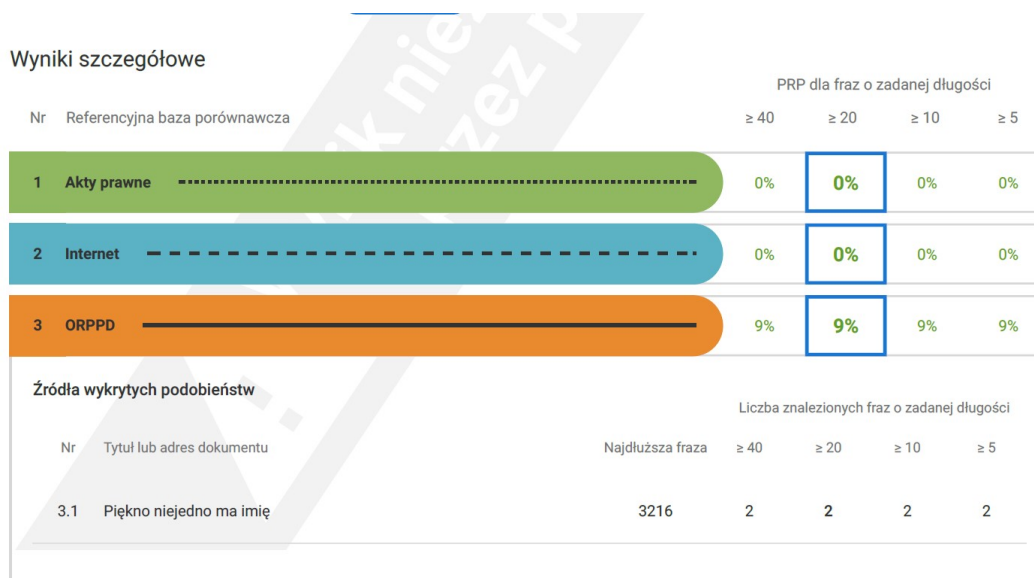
Wyniki szczegółowe

PRP dla fraz o zadanej długości

| Nr | Referencyjna baza porównawcza | ≥ 40 | ≥ 20 | ≥ 10 | ≥ 5 |
|---|---|---|---|---|---|
| 1 | Akty prawne | 0% | 0% | 0% | 0% |
| 2 | Internet | 0% | 0% | 0% | 0% |
| 3 | ORPPD | 9% | 9% | 9% | 9% |

Źródła wykrytych podobieństw

Liczba znalezionych fraz o zadanej długości

| Nr | Tytuł lub adres dokumentu | Najdłuższa fraza | ≥ 40 | ≥ 20 | ≥ 10 | ≥ 5 |
|---|---|---|---|---|---|---|
| 3.1 | Piękno niejedno ma imię | 3216 | 2 | 2 | 2 | 2 |